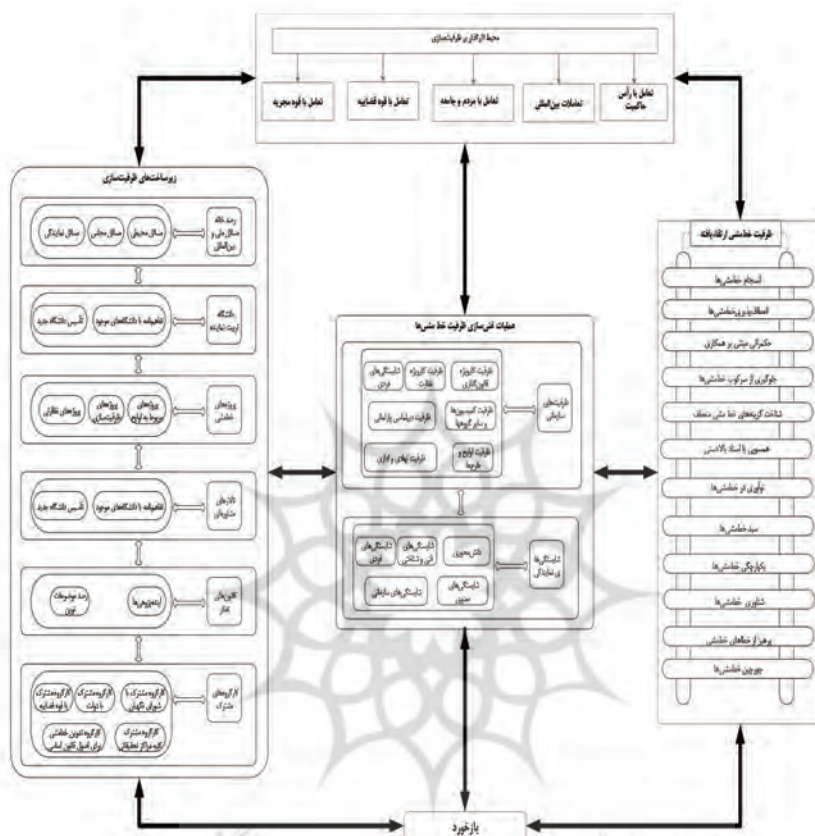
محیط اثرگذاری ظرفیت‌سازی

تعامل با قوه مجریه
تعامل با قوه قضاییه
تعامل با مردم و جامعه
تعاملات بین‌المللی
تعامل با رأس حاکمیت

زیرساخت‌های ظرفیت‌سازی

رصد کلان مسائل ملی و بین‌المللی
مسائل نمایندگان
مسائل مجلس
مسائل محیطی

دانشگاه تربیت نماینده
تأسیس دانشگاه جدید
تفاهم‌نامه با دانشگاه‌های موجود

پروژه‌های تحقیقی
پروژه‌های نظارتی
پروژه‌های ظرفیت‌سازی
پروژه‌های مربوط به لوایح

بازوهای مشاوره‌ای
تأسیس دانشگاه جدید
تفاهم‌نامه با دانشگاه‌های موجود

کانون‌های تفکر
اندیشکده‌ها
رصد موضوعات نوین

کارگروه‌های مشترک
کارگروه مشترک با شورای نگهبان
کارگروه مشترک با دولت
کارگروه مشترک با قوه قضاییه
کارگروه مشترک با مراکز تحقیقاتی
کارگروه تدوین خط‌مشی برای اصول کلان اساسی

عملیات عملیاتی‌سازی ظرفیت خط‌مشی‌ها

ظرفیت‌های سازمانی
ظرفیت کارویژه قانون‌گذاری
ظرفیت کارویژه نظارت
دستگاه‌های فردی
ظرفیت کسب بودجه و دیگر گروه‌ها
ظرفیت دیپلماسی پارلمانی
ظرفیت لوایح و طرح‌ها
ظرفیت نهادی و اداری

دستگاه‌های پارلمانی
دستگاه‌های فردی
دستگاه‌های حزبی و تشکلی
دانش محوری
دستگاه‌های سازمانی
دستگاه‌های محوری

ظرفیت خط‌مشی ارتقاءیافته

انسجام خط‌مشی‌ها
اصلاح‌پذیری خط‌مشی‌ها
حکمرانی مبتنی بر همکاری
جلوگیری از سرکوب خط‌مشی‌ها
شناخت گزینه‌های خط‌مشی مختلف
همسویی با اسناد بالادستی
نوآوری در خط‌مشی‌ها
سبد خط‌مشی‌ها
یکپارچگی خط‌مشی‌ها
شناوری خط‌مشی‌ها
پرهیز از خلأهای خط‌مشی
چوب خط‌مشی‌ها

بازخورد